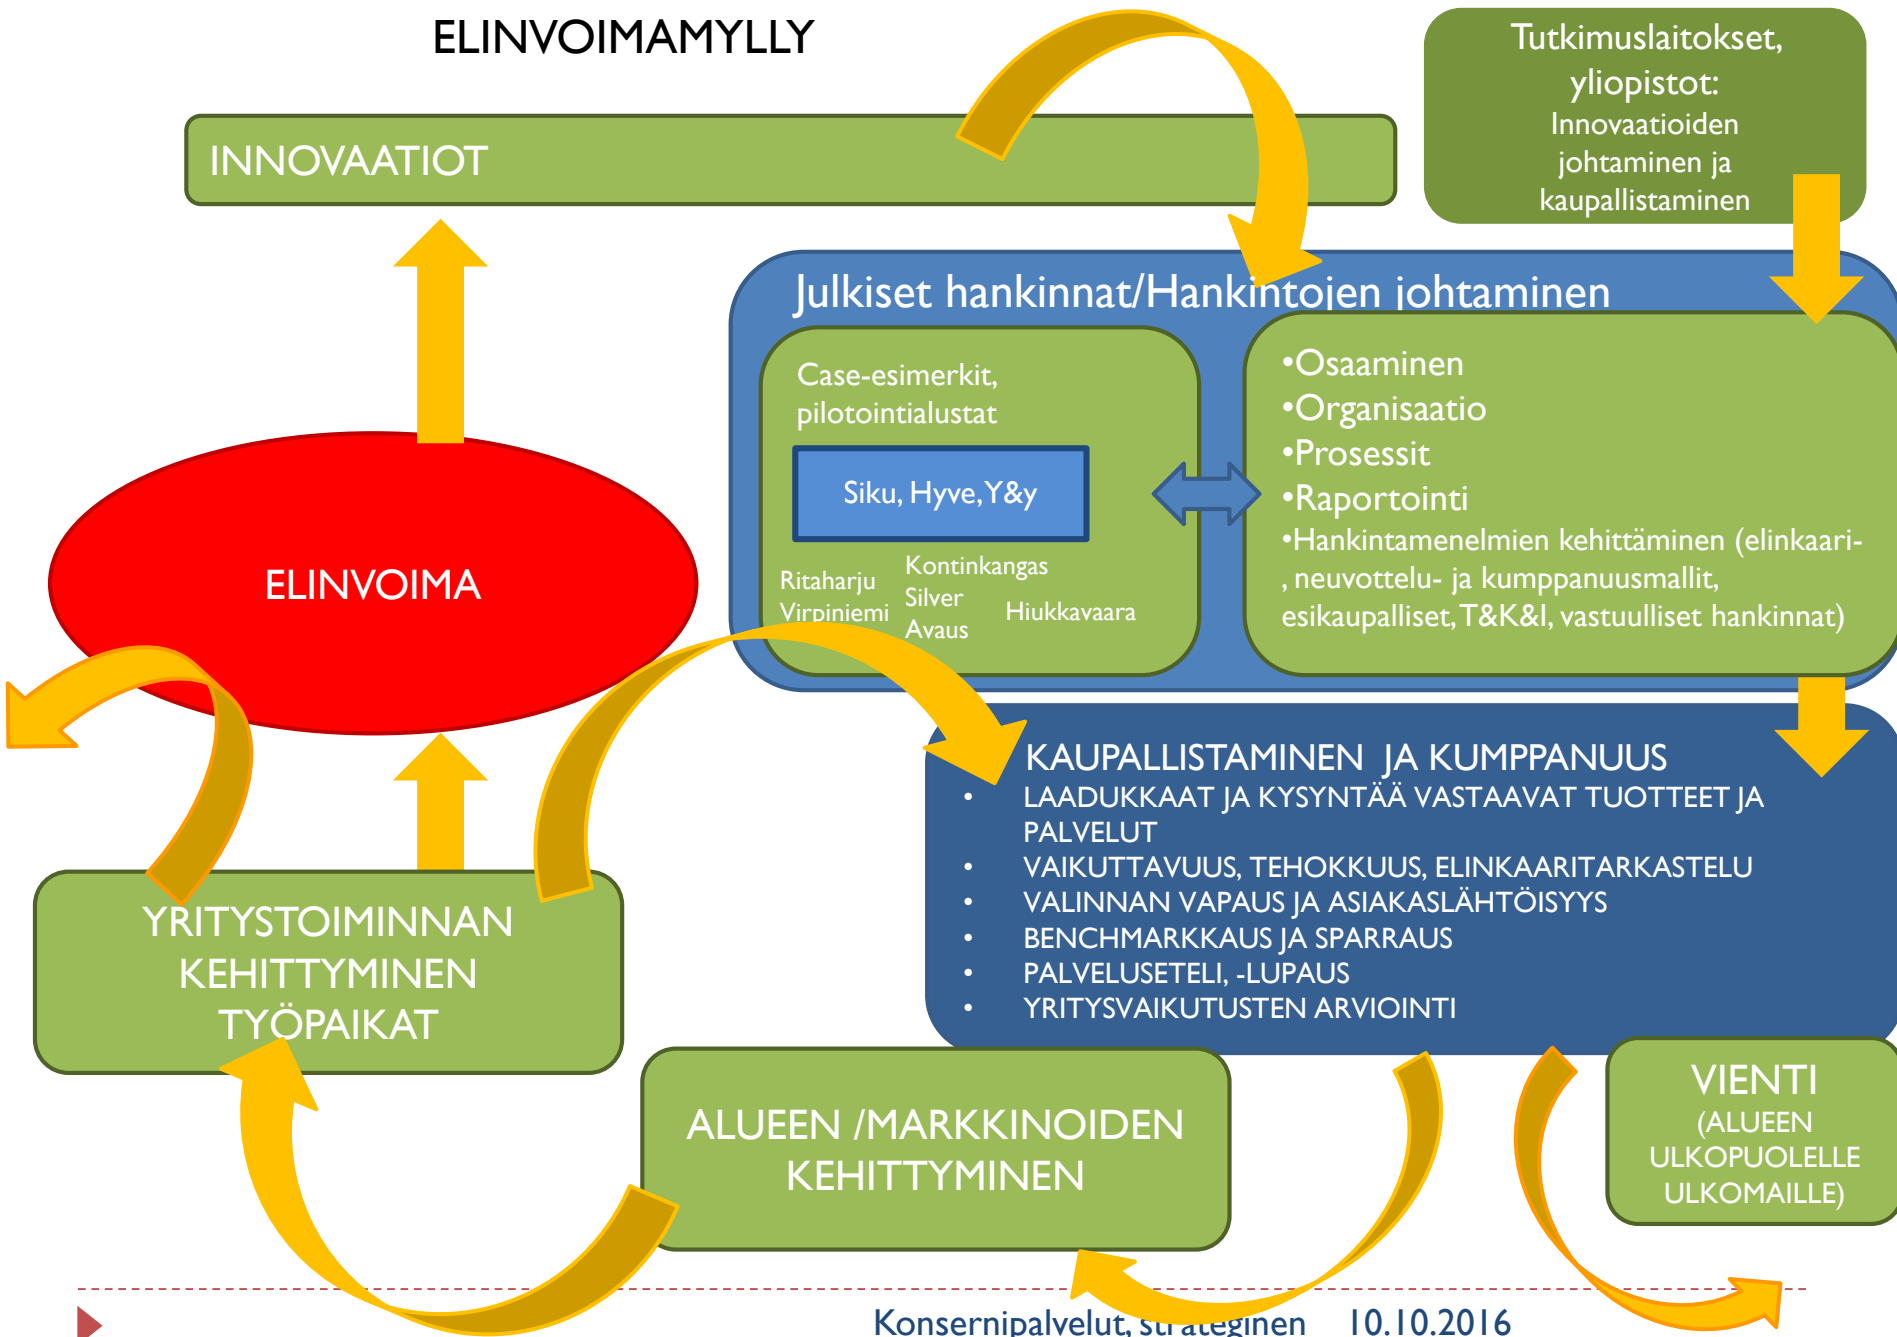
ELINVOIMAMYLLY

INNOVAATIOT

Tutkimuslaitokset, yliopistot: Innovaatioiden johtaminen ja kaupallistaminen

Julkiset hankinnat/Hankintojen johtaminen

Case-esimerkit, pilotointialustat

Siku, Hyve, Y&y

Ritaharju
Virpiniemi
Kontinkangas
Silver
Avaus
Hiukkavaara

•Osaaminen
•Organisaatio
•Prosessit
•Raportointi
•Hankintamenelmien kehittäminen (elinkaari-, neuvottelu- ja kumppanuusmallit, esikaupalliset, T&K&I, vastuulliset hankinnat)

ELINVOIMA

KAUPALLISTAMINEN JA KUMPPANUUS
• LAADUKKAAT JA KYSYNTÄÄ VASTAAVAT TUOTTEET JA PALVELUT
• VAIKUTTAVUUS, TEHOKKUUS, ELINKAARITARKASTELU
• VALINNAN VAPAUS JA ASIAKASLÄHTÖISYYS
• BENCHMARKKAUS JA SPARRAUS
• PALVELUSETELI, -LUPAUS
• YRITYSVAIKUTUSTEN ARVIOINTI

YRITYSTOIMINNAN KEHITTYMINEN TYÖPAIKAT

ALUEEN /MARKKINOIDEN KEHITTYMINEN

VIENTI
(ALUEEN ULKOPUOLELLE ULKOMAILLE)

Konsernipalvelut, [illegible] 10.10.2016